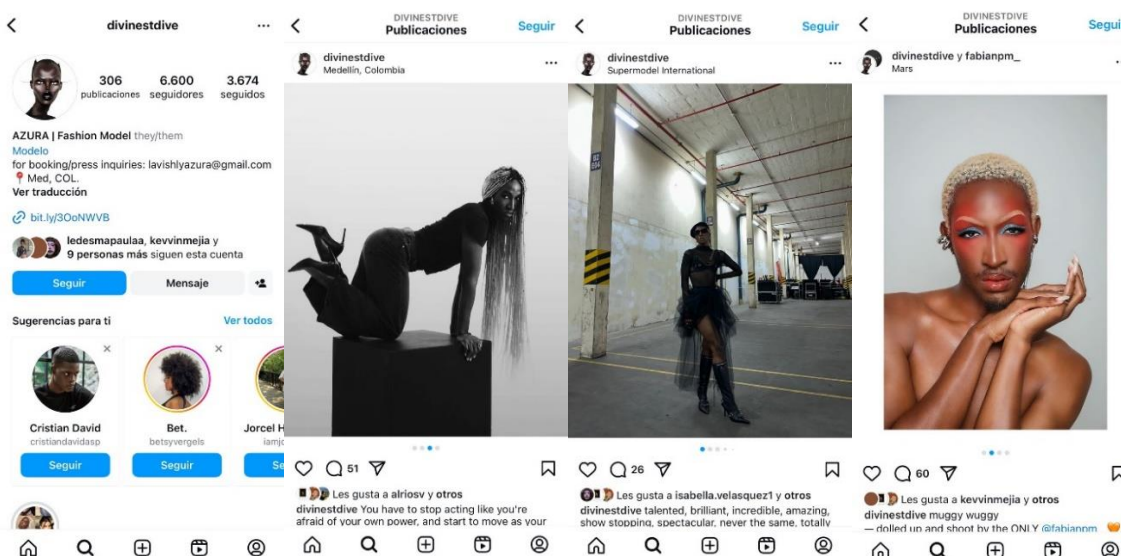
divinestdive ...

306 publicaciones
6.600 seguidores
3.674 seguidos

AZURA | Fashion Model they/them
Modelo
for booking/press inquiries: lavishlyazura@gmail.com
Med, COL.
Ver traducción

bit.ly/3OoNWVB

ledesmapaulaa, kevvinmejia y 9 personas más siguen esta cuenta

Seguir
Mensaje

Sugerencias para ti
Ver todos

Cristian David
cristiandavidasp
Seguir

Bet.
betsyvergels
Seguir

Jorcel H
iamj
Se

DIVINESTDIVE
Publicaciones
Seguir

divinestdive
Medellín, Colombia

51

Les gusta a alriosv y otros
divinestdive You have to stop acting like you're afraid of your own power, and start to move as your

DIVINESTDIVE
Publicaciones
Seguir

divinestdive
Supermodel International

26

Les gusta a isabella.velasquez1 y otros
divinestdive talented, brilliant, incredible, amazing, show stopping, spectacular, never the same, totally

DIVINESTDIVE
Publicaciones
Segui

divinestdive y fabianpm_
Mars

60

Les gusta a kevvinmejia y otros
divinestdive muggy wuggy
— dolled up and shoot by the ONLY @fabianpm